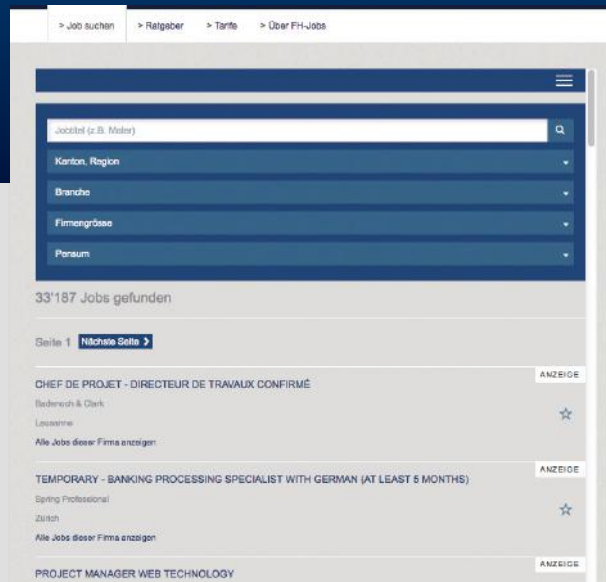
> Job suchen > Ratgeber > Tarife > Über FH-Jobs

Jobtitel (z.B. Maler)

Kanton, Region

Branche

Firmengrösse

Pensum

33'187 Jobs gefunden

Seite 1 Nächste Seite >

ANZEIGE

CHEF DE PROJET - DIRECTEUR DE TRAVAUX CONFIRMÉ

Badenoch & Clark

Lausanne

Alle Jobs dieser Firma anzeigen

ANZEIGE

TEMPORARY - BANKING PROCESSING SPECIALIST WITH GERMAN (AT LEAST 5 MONTHS)

Spring Professional

Zürich

Alle Jobs dieser Firma anzeigen

ANZEIGE

PROJECT MANAGER WEB TECHNOLOGY